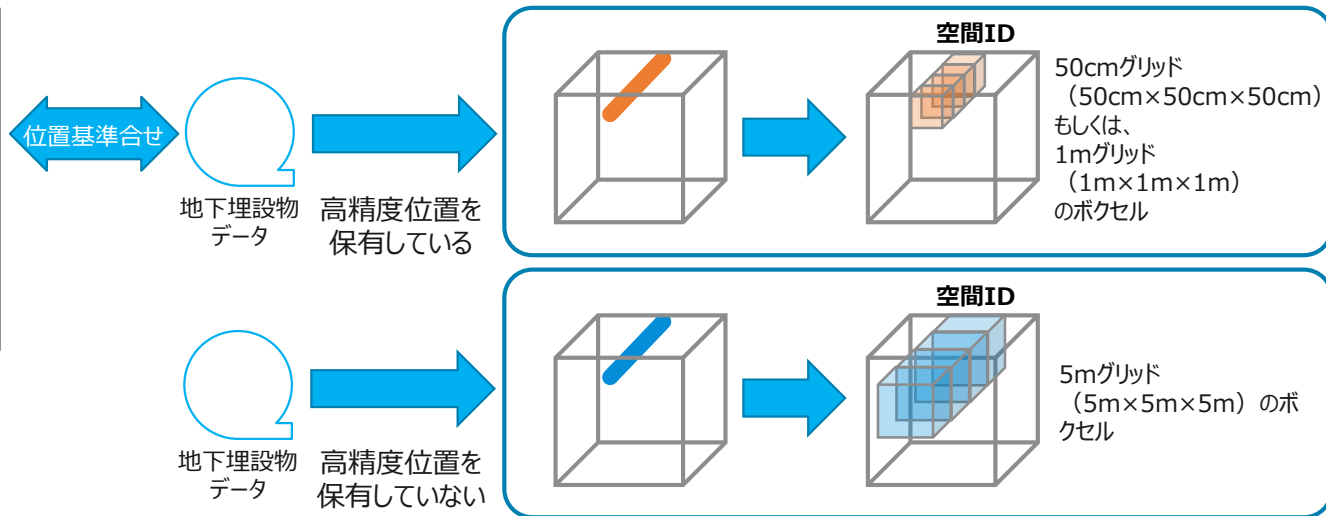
位置基準合せ

地下埋設物データ

高精度位置を保有している

空間ID

50cmグリッド（50cm×50cm×50cm）もしくは、1mグリッド（1m×1m×1m）のボクセル

地下埋設物データ

高精度位置を保有していない

空間ID

5mグリッド（5m×5m×5m）のボクセル